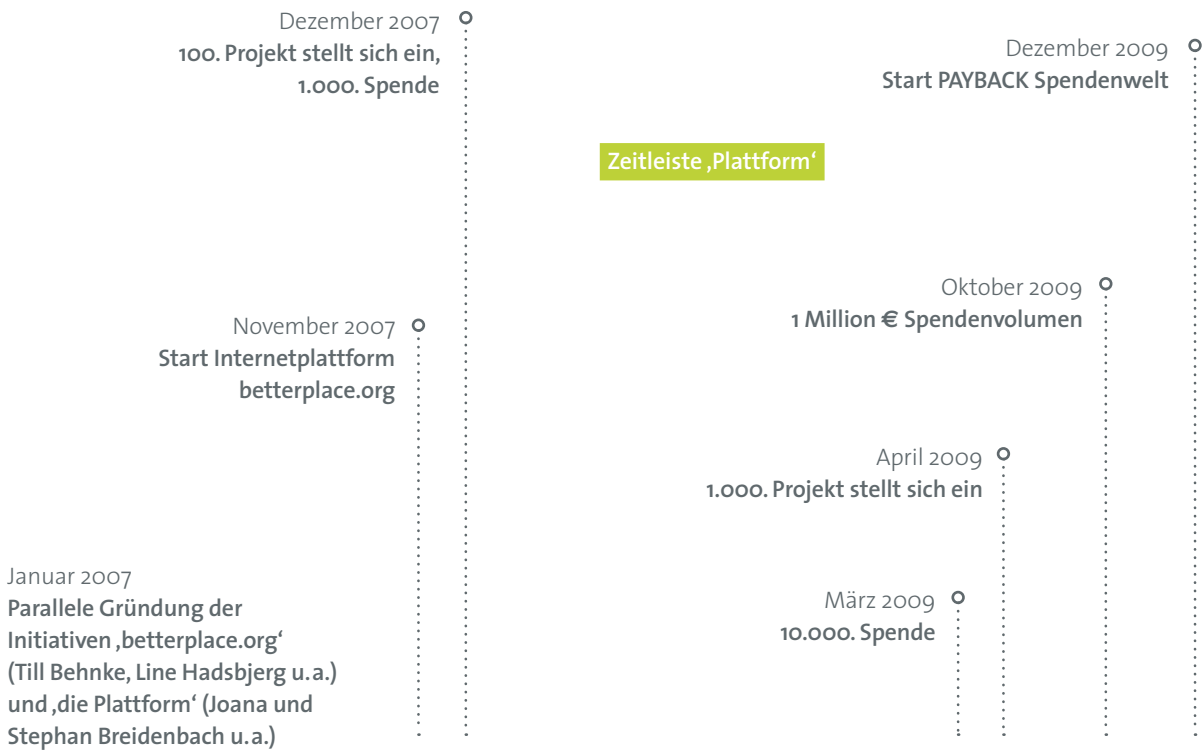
Zeitleiste ‚Plattform'

Januar 2007
Parallele Gründung der Initiativen ‚betterplace.org' (Till Behnke, Line Hadsbjerg u.a.) und ‚die Plattform' (Joana und Stephan Breidenbach u.a.)

November 2007
Start Internetplattform betterplace.org

Dezember 2007
100. Projekt stellt sich ein, 1.000. Spende

März 2009
10.000. Spende

April 2009
1.000. Projekt stellt sich ein

Oktober 2009
1 Million € Spendenvolumen

Dezember 2009
Start PAYBACK Spendenwelt